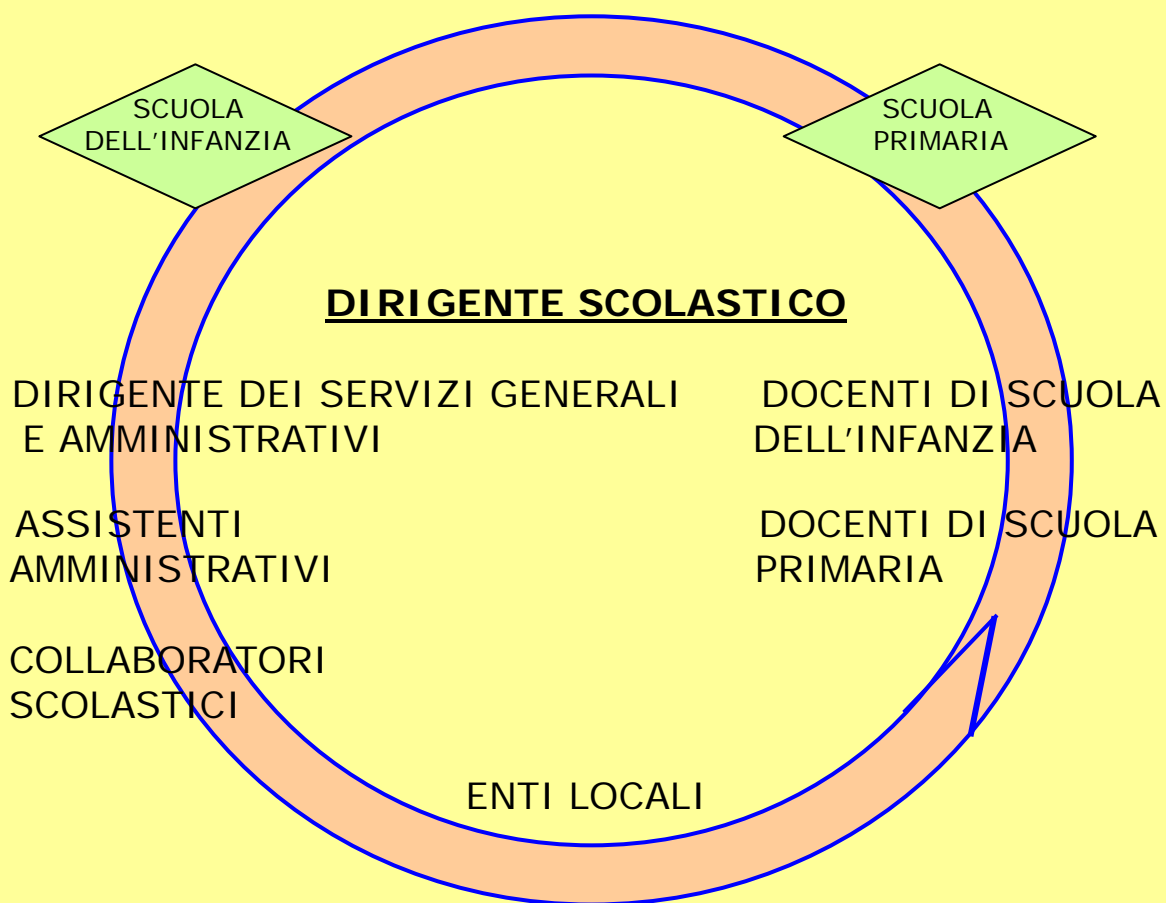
SCUOLA DELL'INFANZIA

SCUOLA PRIMARIA

DIRIGENTE SCOLASTICO

DIRIGENTE DEI SERVIZI GENERALI E AMMINISTRATIVI

DOCENTI DI SCUOLA DELL'INFANZIA

ASSISTENTI AMMINISTRATIVI

DOCENTI DI SCUOLA PRIMARIA

COLLABORATORI SCOLASTICI

ENTI LOCALI